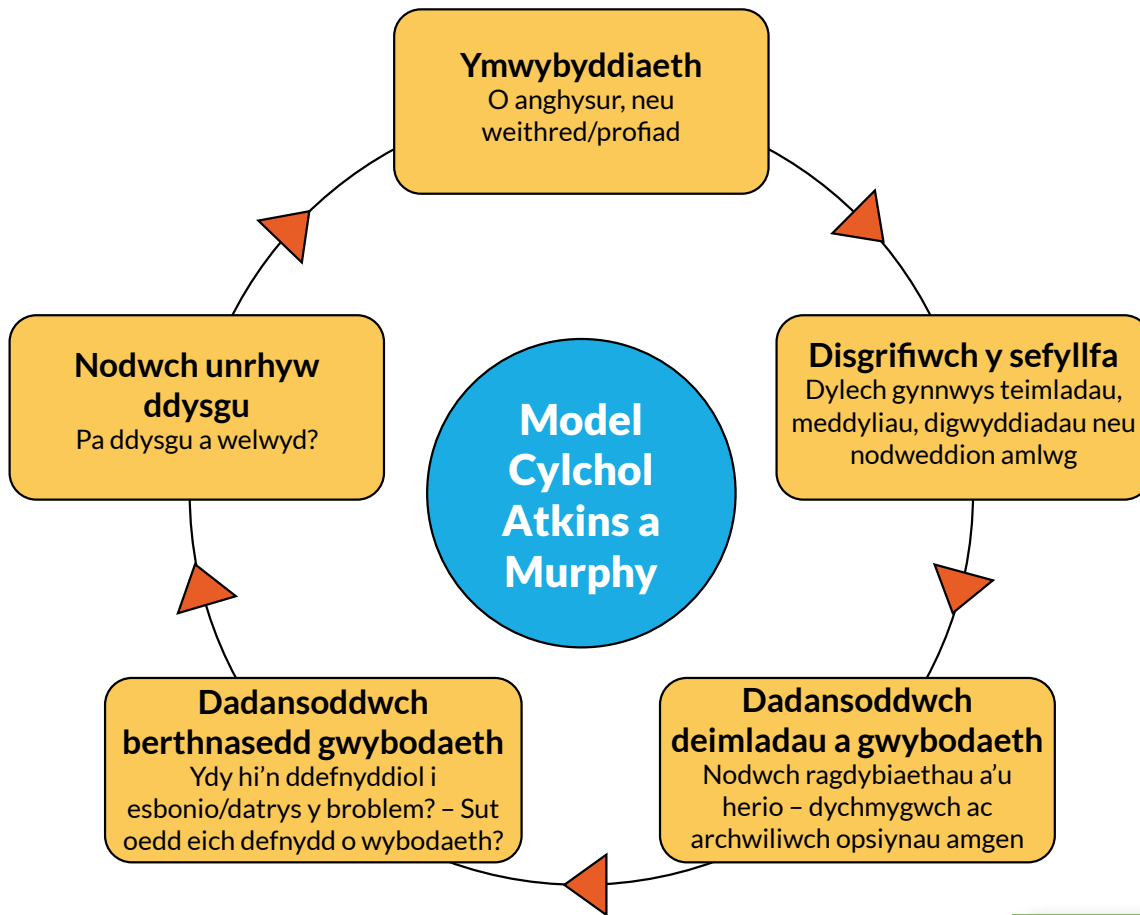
Ymwybyddiaeth
O anghysur, neu weithred/profiad

Disgrifiwch y sefyllfa
Dylech gynnwys teimladau, meddyliau, digwyddiadau neu nodweddion amlwg

Dadansoddwch deimladau a gwybodaeth
Nodwch ragdybiaethau a'u herio – dychmygwch ac archwiliwch opsiynau amgen

Dadansoddwch berthnasedd gwybodaeth
Ydy hi'n ddefnyddiol i esbonio/datrys y broblem? – Sut oedd eich defnydd o wybodaeth?

Nodwch unrhyw ddysgu
Pa ddysgu a welwyd?

Model Cylchol Atkins a Murphy